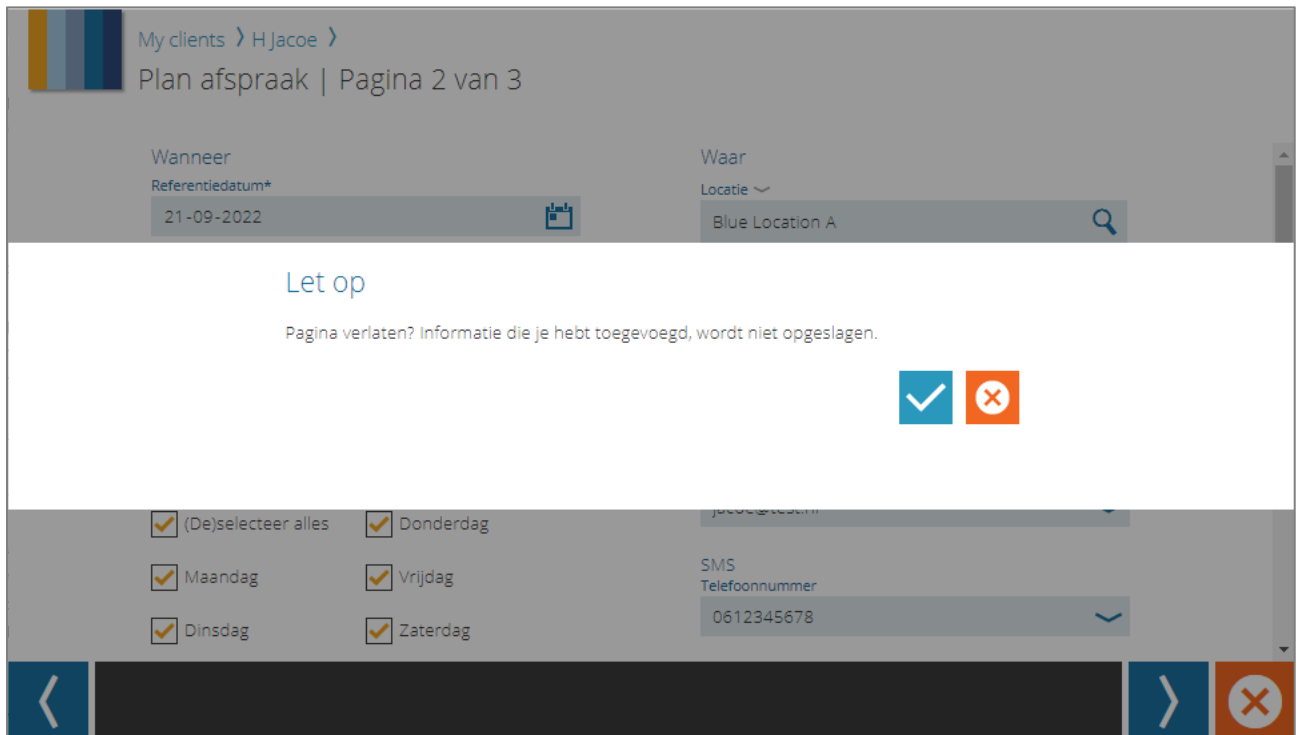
My clients 〉 H Jacoe 〉
Plan afspraak | Pagina 2 van 3

Wanneer
Referentiedatum*
21-09-2022

Waar
Locatie
Blue Location A

Let op

Pagina verlaten? Informatie die je hebt toegevoegd, wordt niet opgeslagen.

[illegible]

(De)selecteer alles
Donderdag
Maandag
Vrijdag
Dinsdag
Zaterdag

SMS
Telefoonnummer
0612345678